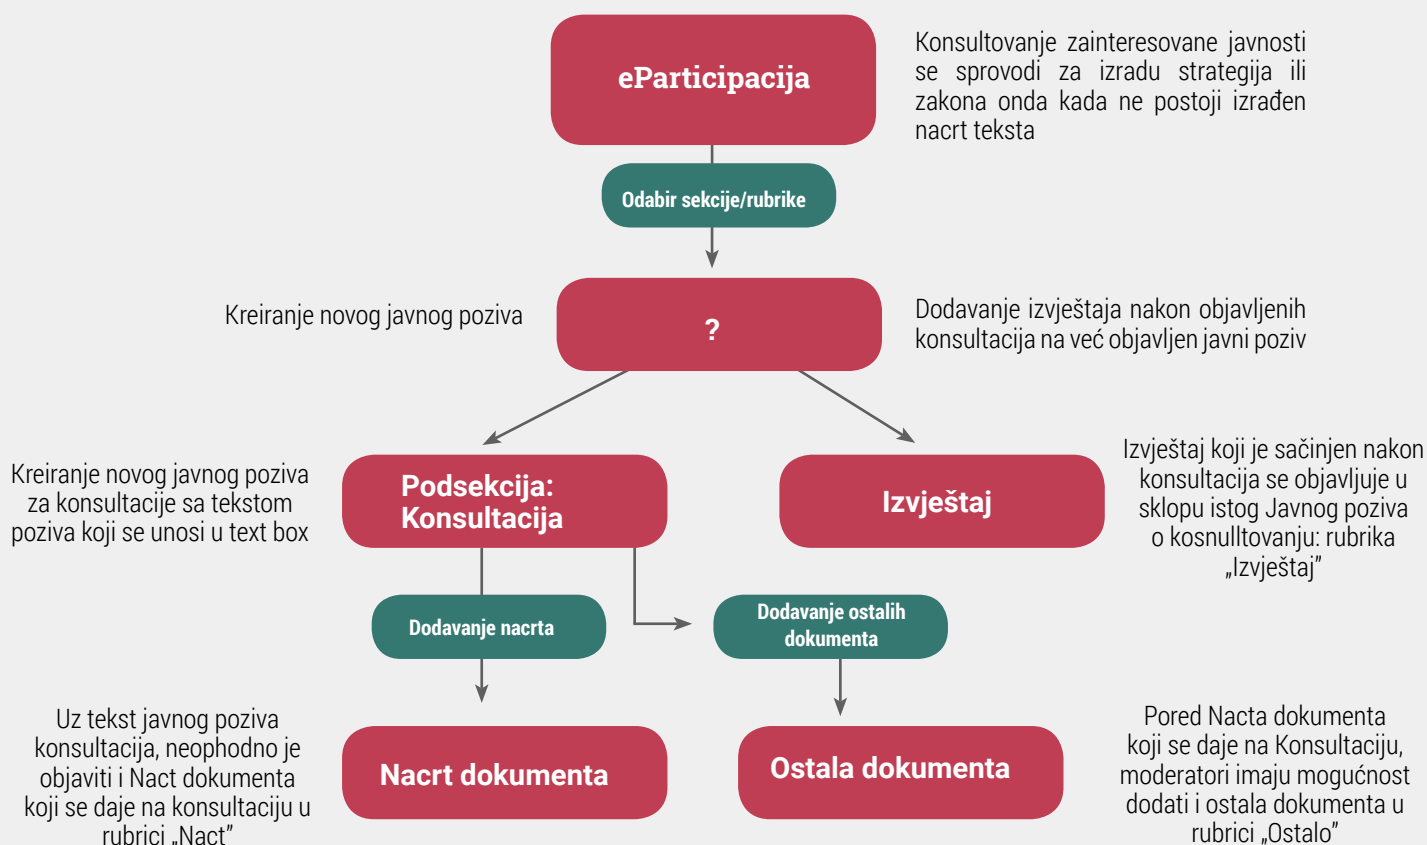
ePartcipacija

Konsultovanje zainteresovane javnosti se sprovodi za izradu strategija ili zakona onda kada ne postoji izrađen nacrt teksta

Odabir sekcije/rubrike

Kreiranje novog javnog poziva

?

Dodavanje izvještaja nakon objavljenih konsultacija na već objavljen javni poziv

Kreiranje novog javnog poziva za konsultacije sa tekstom poziva koji se unosi u text box

Podsekcija: Konsultacija

Izvještaj

Izvještaj koji je sačinjen nakon konsultacija se objavljuje u sklopu istog Javnog poziva o kosnulltovanju: rubrika „Izvještaj"

Dodavanje nacrta

Dodavanje ostalih dokumenta

Uz tekst javnog poziva konsultacija, neophodno je objaviti i Nact dokumenta koji se daje na konsultaciju u rubrici „Nact"

Nacrt dokumenta

Ostala dokumenta

Pored Nacta dokumenta koji se daje na Konsultaciju, moderatori imaju mogućnost dodati i ostala dokumenta u rubrici „Ostalo"